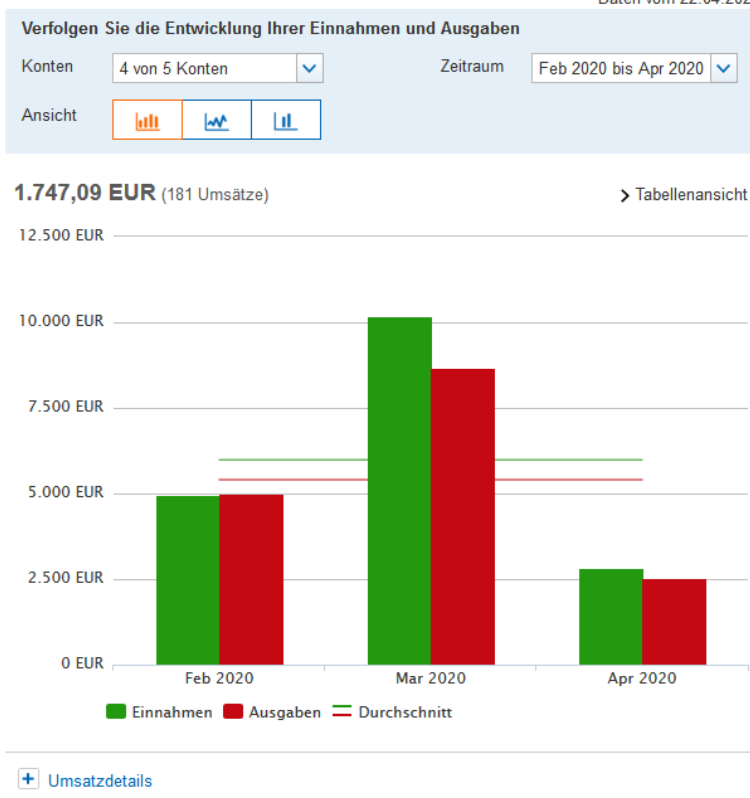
Daten vom 22.04.20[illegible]

Verfolgen Sie die Entwicklung Ihrer Einnahmen und Ausgaben

Konten 4 von 5 Konten

Zeitraum Feb 2020 bis Apr 2020

Ansicht

1.747,09 EUR (181 Umsätze)

> Tabellenansicht

12.500 EUR
10.000 EUR
7.500 EUR
5.000 EUR
2.500 EUR
0 EUR

Feb 2020
Mar 2020
Apr 2020

Einnahmen Ausgaben Durchschnitt

+ Umsatzdetails